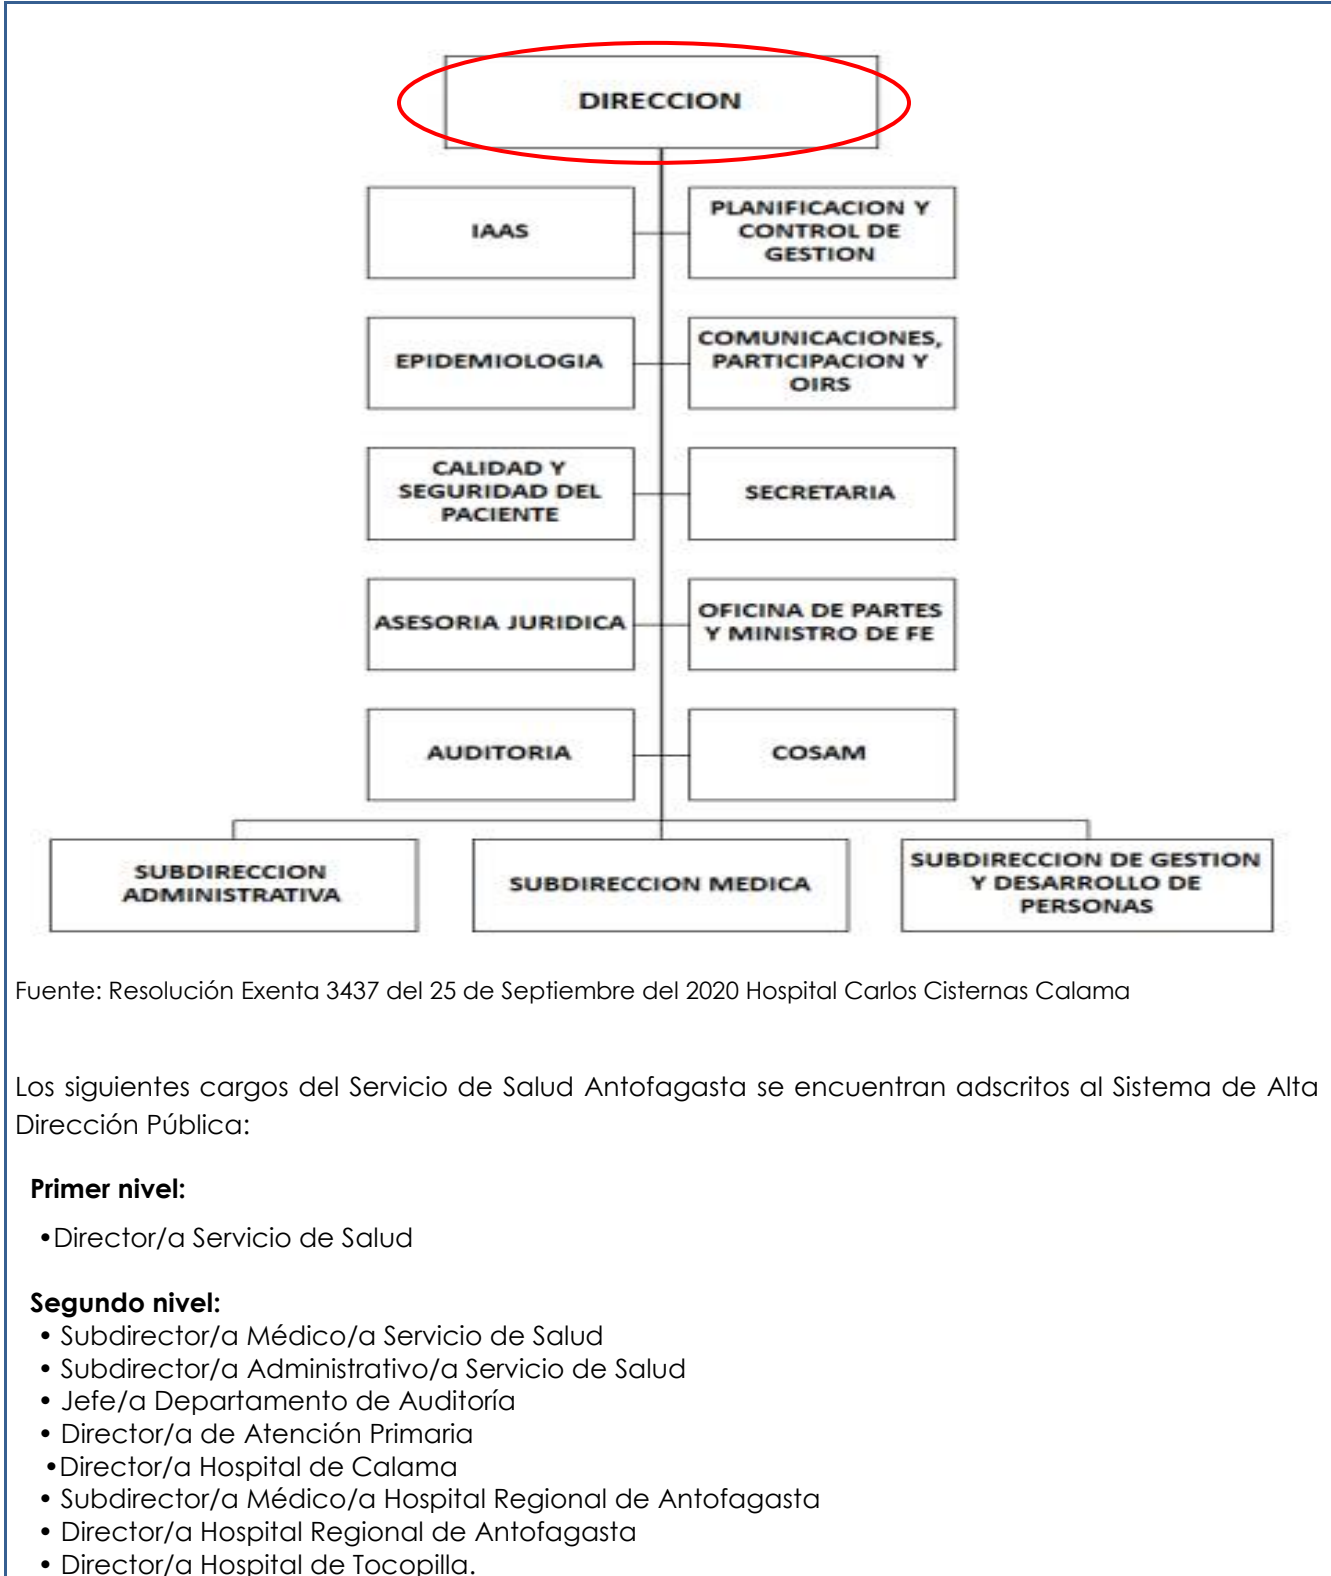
DIRECCION

IAAS

PLANIFICACION Y CONTROL DE GESTION

EPIDEMIOLOGIA

COMUNICACIONES, PARTICIPACION Y OIRS

CALIDAD Y SEGURIDAD DEL PACIENTE

SECRETARIA

ASESORIA JURIDICA

OFICINA DE PARTES Y MINISTRO DE FE

AUDITORIA

COSAM

SUBDIRECCION ADMINISTRATIVA

SUBDIRECCION MEDICA

SUBDIRECCION DE GESTION Y DESARROLLO DE PERSONAS

Fuente: Resolución Exenta 3437 del 25 de Septiembre del 2020 Hospital Carlos Cisternas Calama

Los siguientes cargos del Servicio de Salud Antofagasta se encuentran adscritos al Sistema de Alta Dirección Pública:

**Primer nivel:**

•Director/a Servicio de Salud

**Segundo nivel:**
• Subdirector/a Médico/a Servicio de Salud
• Subdirector/a Administrativo/a Servicio de Salud
• Jefe/a Departamento de Auditoría
• Director/a de Atención Primaria
•Director/a Hospital de Calama
• Subdirector/a Médico/a Hospital Regional de Antofagasta
• Director/a Hospital Regional de Antofagasta
• Director/a Hospital de Tocopilla.